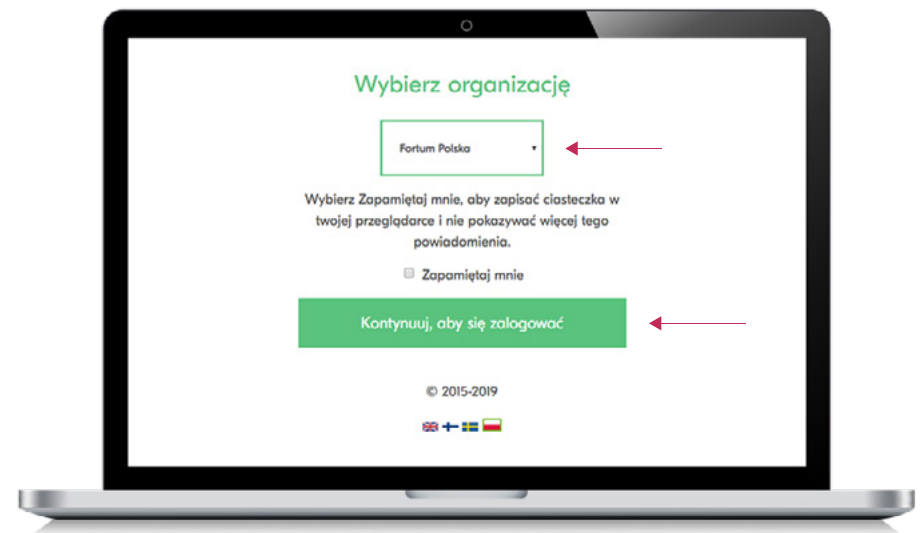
Wybierz organizację

Fortum Polska

Wybierz Zapamiętaj mnie, aby zapisać ciasteczka w twojej przeglądarce i nie pokazywać więcej tego powiadomienia.

Zapamiętaj mnie

Kontynuuj, aby się zalogować

© 2015-2019